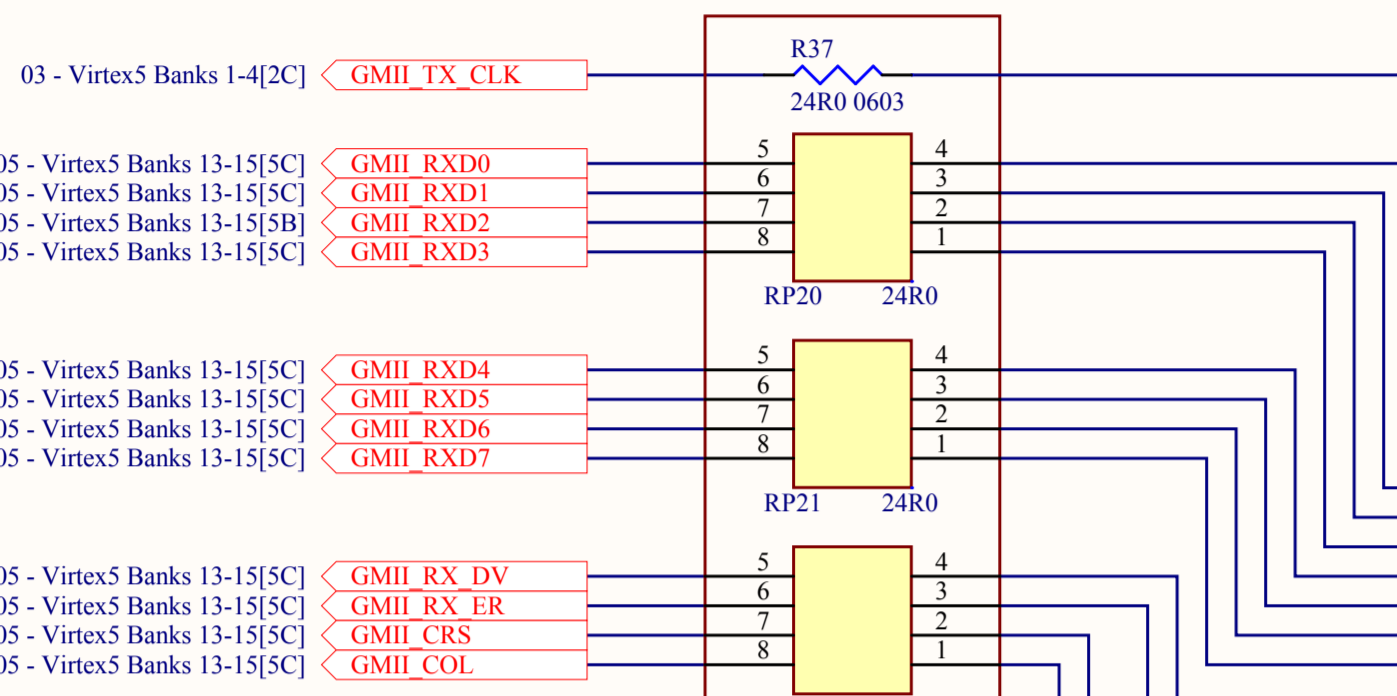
03 - Virtex5 Banks 1-4[2C] GMII_TX_CLK

R37
24R0 0603

05 - Virtex5 Banks 13-15[5C] GMII_RXD0
05 - Virtex5 Banks 13-15[5C] GMII_RXD1
05 - Virtex5 Banks 13-15[5B] GMII_RXD2
05 - Virtex5 Banks 13-15[5C] GMII_RXD3

5 4
6 3
7 2
8 1
RP20 24R0

05 - Virtex5 Banks 13-15[5C] GMII_RXD4
05 - Virtex5 Banks 13-15[5C] GMII_RXD5
05 - Virtex5 Banks 13-15[5C] GMII_RXD6
05 - Virtex5 Banks 13-15[5C] GMII_RXD7

5 4
6 3
7 2
8 1
RP21 24R0

05 - Virtex5 Banks 13-15[5C] GMII_RX_DV
05 - Virtex5 Banks 13-15[5C] GMII_RX_ER
05 - Virtex5 Banks 13-15[5C] GMII_CRS
05 - Virtex5 Banks 13-15[5C] GMII_COL

5 4
6 3
7 2
8 1